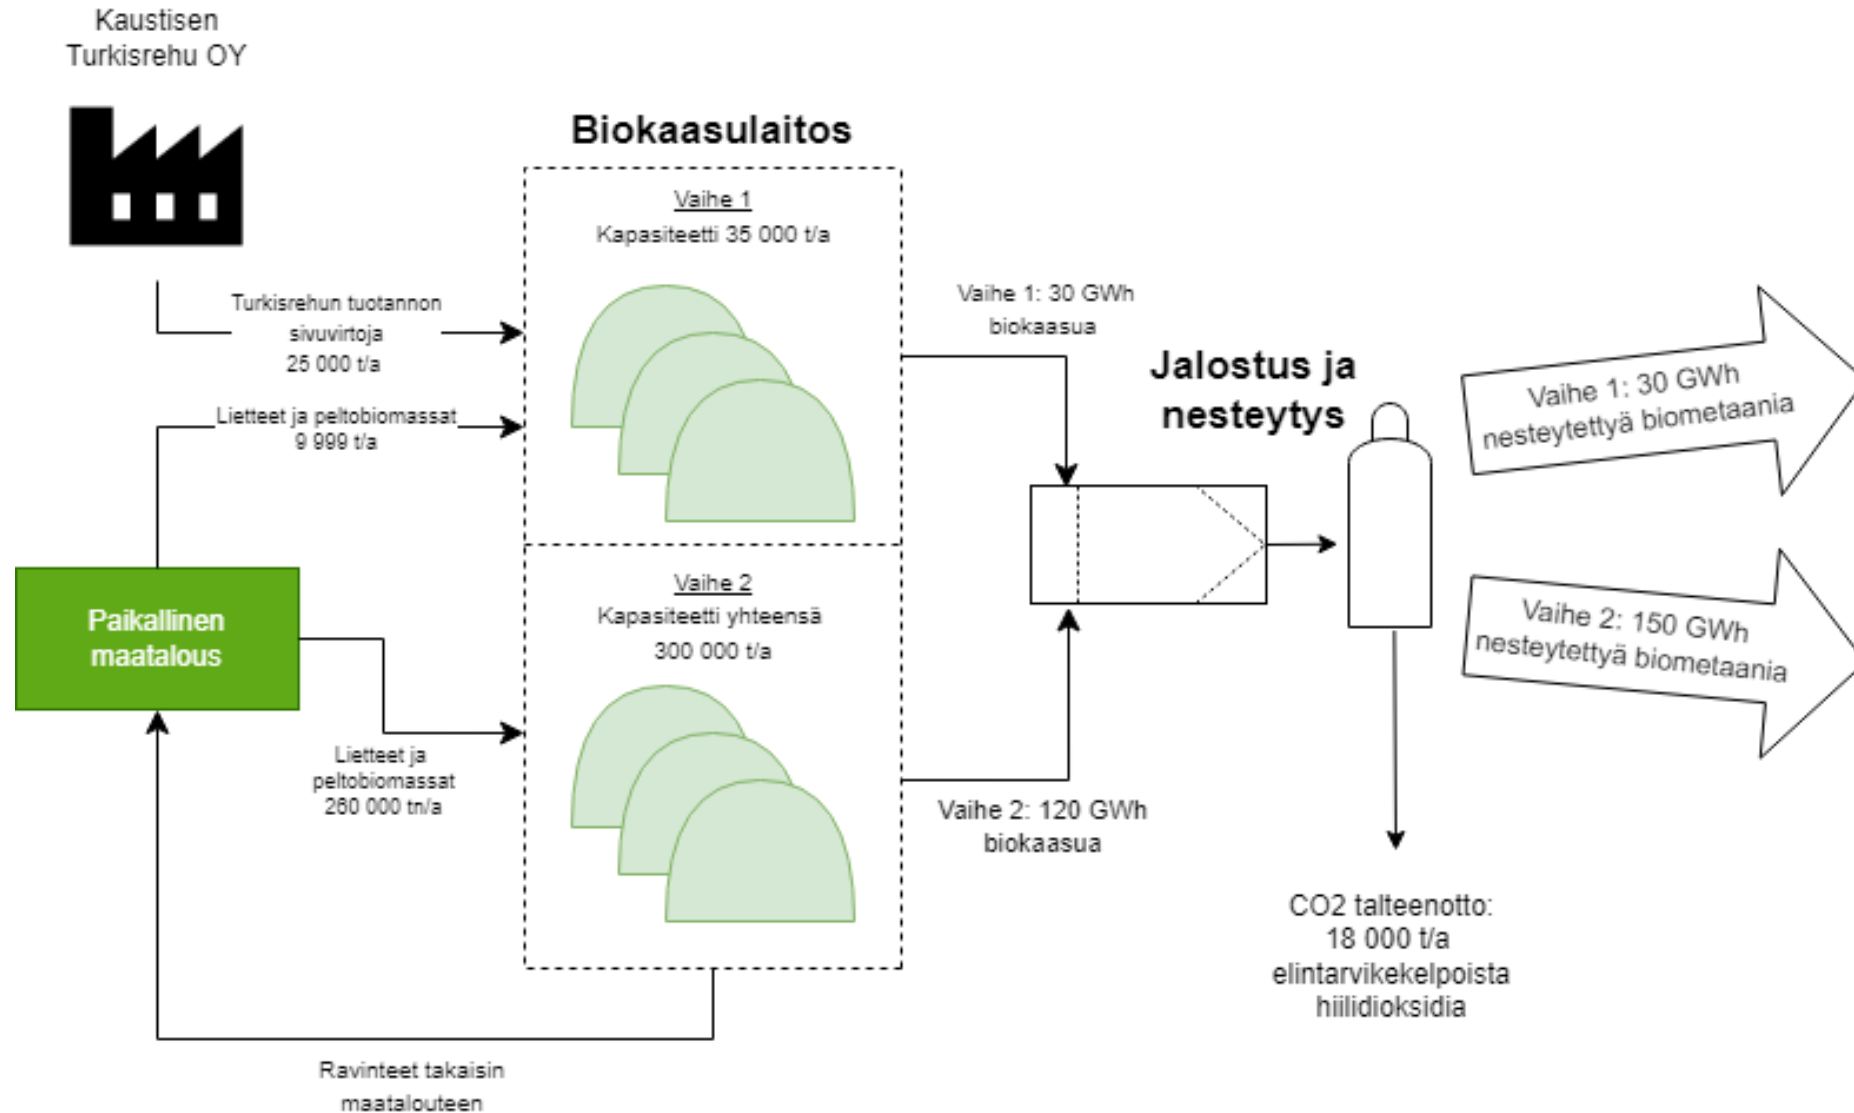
Kaustisen Turkisrehu OY

Biokaasulaitos

Vaihe 1
Kapasiteetti 35 000 t/a

Turkisrehun tuotannon sivuvirtoja
25 000 t/a

Lietteet ja peltobiomassat
9 999 t/a

Vaihe 1: 30 GWh biokaasua

Jalostus ja nesteytys

Vaihe 1: 30 GWh nesteytettyä biometaania

Paikallinen maatalous

Vaihe 2
Kapasiteetti yhteensä
300 000 t/a

Vaihe 2: 150 GWh nesteytettyä biometaania

Lietteet ja peltobiomassat
260 000 tn/a

Vaihe 2: 120 GWh biokaasua

CO2 talteenotto:
18 000 t/a
elintarvikekelpoista hiilidioksidia

Ravinteet takaisin maatalouteen